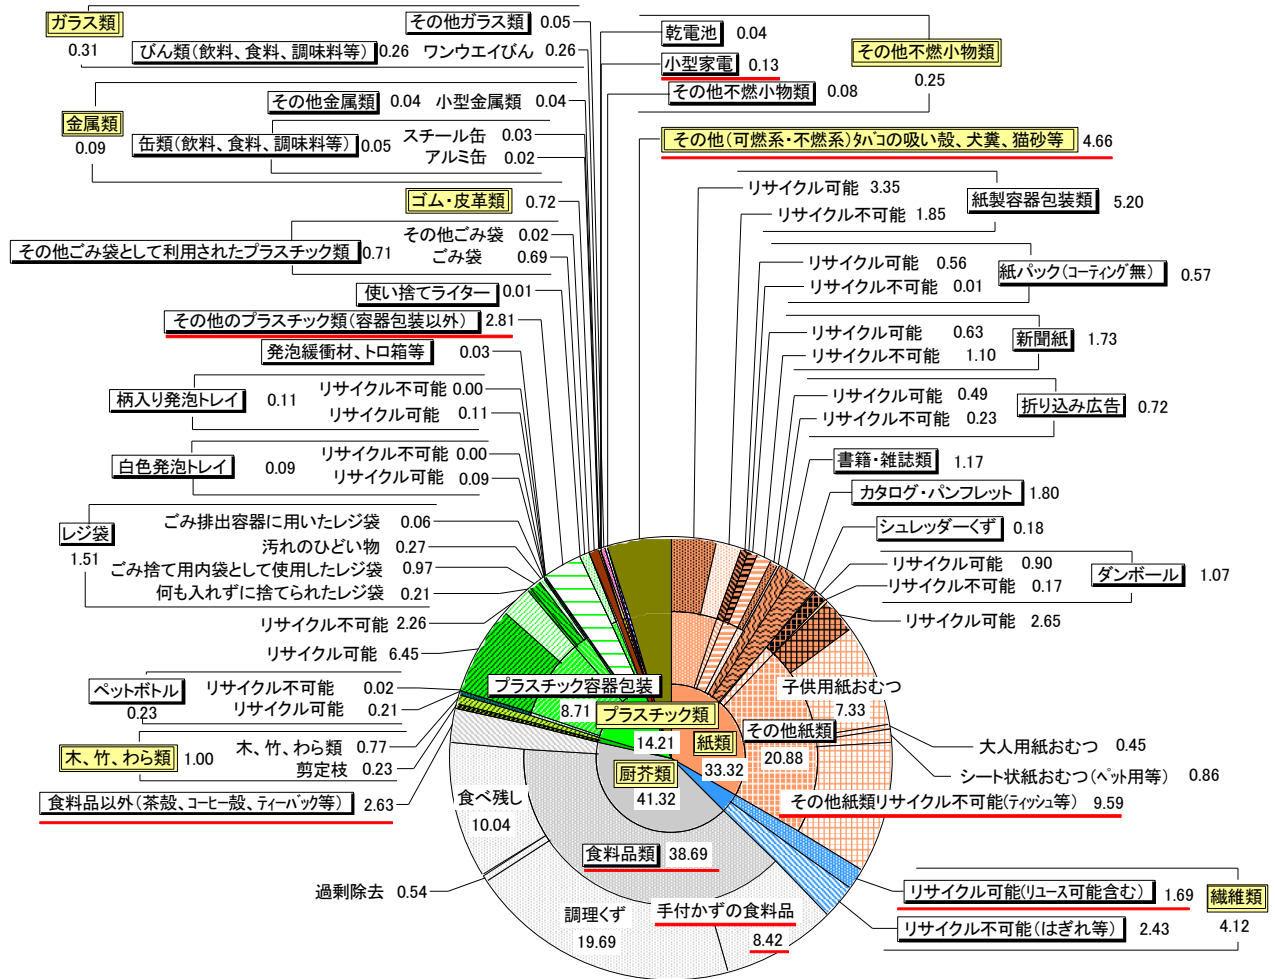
ガラス類
0.31
その他ガラス類 0.05
びん類(飲料、食料、調味料等) 0.26 ワンウエイびん 0.26
乾電池 0.04
小型家電 0.13
その他不燃小物類 0.25
その他不燃小物類 0.08
金属類
0.09
その他金属類 0.04 小型金属類 0.04
缶類(飲料、食料、調味料等) 0.05 スチール缶 0.03
アルミ缶 0.02
その他(可燃系・不燃系)タバコの吸い殻、犬糞、猫砂等 4.66
リサイクル可能 3.35
リサイクル不可能 1.85
紙製容器包装類 5.20
ゴム・皮革類 0.72
その他ごみ袋 0.02
その他ごみ袋として利用されたプラスチック類 0.71
ごみ袋 0.69
リサイクル可能 0.56
リサイクル不可能 0.01
紙パック(コーティング無) 0.57
使い捨てライター 0.01
その他のプラスチック類(容器包装以外) 2.81
リサイクル可能 0.63
リサイクル不可能 1.10
新聞紙 1.73
発泡緩衝材、トロ箱等 0.03
柄入り発泡トレイ 0.11
リサイクル不可能 0.00
リサイクル可能 0.11
リサイクル可能 0.49
リサイクル不可能 0.23
折り込み広告 0.72
白色発泡トレイ 0.09
リサイクル不可能 0.00
リサイクル可能 0.09
書籍・雑誌類 1.17
カタログ・パンフレット 1.80
レジ袋
1.51
ごみ排出容器に用いたレジ袋 0.06
汚れのひどい物 0.27
ごみ捨て用内袋として使用したレジ袋 0.97
何も入れずに捨てられたレジ袋 0.21
シュレッダーくず 0.18
リサイクル可能 0.90
リサイクル不可能 0.17
ダンボール 1.07
リサイクル可能 2.65
リサイクル不可能 2.26
リサイクル可能 6.45
子供用紙おむつ
7.33
ペットボトル
0.23
リサイクル不可能 0.02
リサイクル可能 0.21
プラスチック容器包装
8.71
プラスチック類
14.21
その他紙類
20.88
紙類
33.32
大人用紙おむつ 0.45
シート状紙おむつ(ペット用等) 0.86
木、竹、わら類 1.00
木、竹、わら類 0.77
剪定枝 0.23
厨芥類
41.32
その他紙類リサイクル不可能(ティッシュ等) 9.59
食料品以外(茶殻、コーヒー殻、ティーバッグ等) 2.63
食べ残し
10.04
食料品類 38.69
過剰除去 0.54
リサイクル可能(リユース可能含む) 1.69
繊維類
4.12
調理くず
19.69
手付かずの食料品
8.42
リサイクル不可能(はぎれ等) 2.43